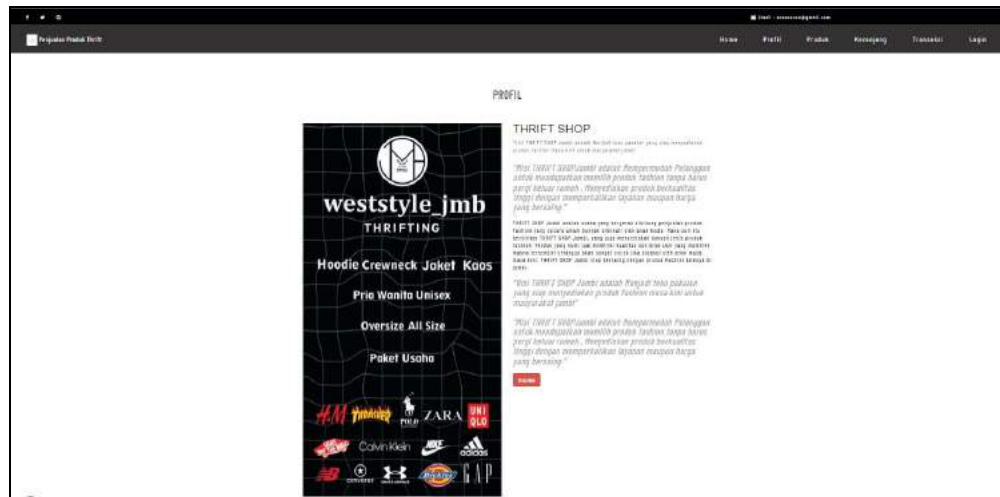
Email - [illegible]@gmail.com

Penjualan Produk Thrift

Home Profil Produk Keranjang Transaksi Login

PROFIL

weststyle_jmb
THRIFTING
Hoodie Crewneck Jaket Kaos
Pria Wanita Unisex
Oversize All Size
Paket Usaha

H&M THRASHER POLO ZARA UNIQLO
VANS Calvin Klein NIKE adidas
NB CONVERSE UNDER ARMOUR Dickies GAP

THRIFT SHOP

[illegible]

"Misi THRIFT SHOP Jambi adalah Mempermudah Pelanggan untuk mendapatkan memilih produk fashion tanpa harus pergi keluar rumah , Menyediakan produk berkualitas tinggi dengan memperhatikan layanan maupun harga yang bersaing."

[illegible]

"Visi THRIFT SHOP Jambi adalah Menjadi toko pakaian yang siap menyediakan produk fashion masa kini untuk masyarakat jambi"

"Misi THRIFT SHOP Jambi adalah Mempermudah Pelanggan untuk mendapatkan memilih produk fashion tanpa harus pergi keluar rumah , Menyediakan produk berkualitas tinggi dengan memperhatikan layanan maupun harga yang bersaing."

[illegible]